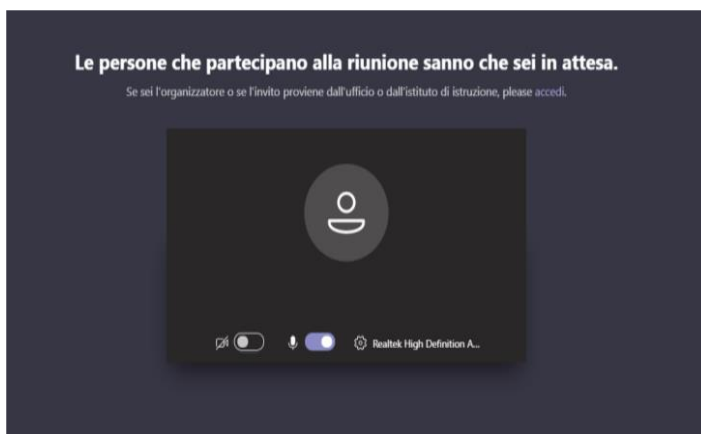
Le persone che partecipano alla riunione sanno che sei in attesa.

Se sei l'organizzatore o se l'invito proviene dall'ufficio o dall'istituto di istruzione, please accedi.

Realtek High Definition A...